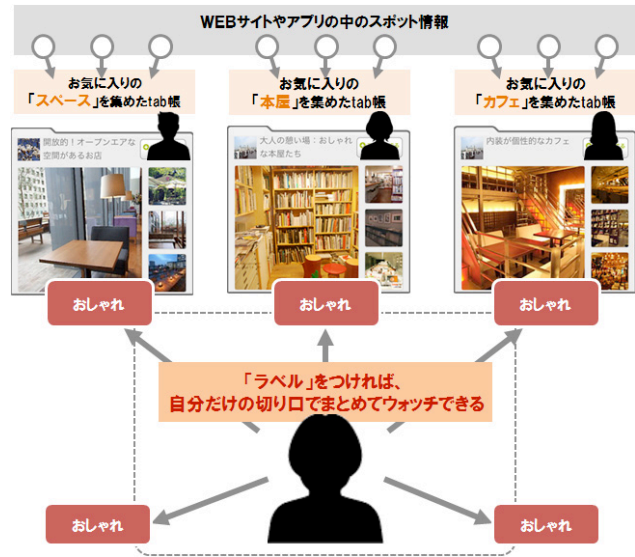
WEBサイトやアプリの中のスポット情報

お気に入りの「スペース」を集めたtab帳

お気に入りの「本屋」を集めたtab帳

お気に入りの「カフェ」を集めたtab帳

開放的！オープンエアな空間があるお店

大人の憩い場：おしゃれな本屋たち

内装が個性的なカフェ

おしゃれ

おしゃれ

おしゃれ

「ラベル」をつければ、自分だけの切り口でまとめてウォッチできる

おしゃれ

おしゃれ